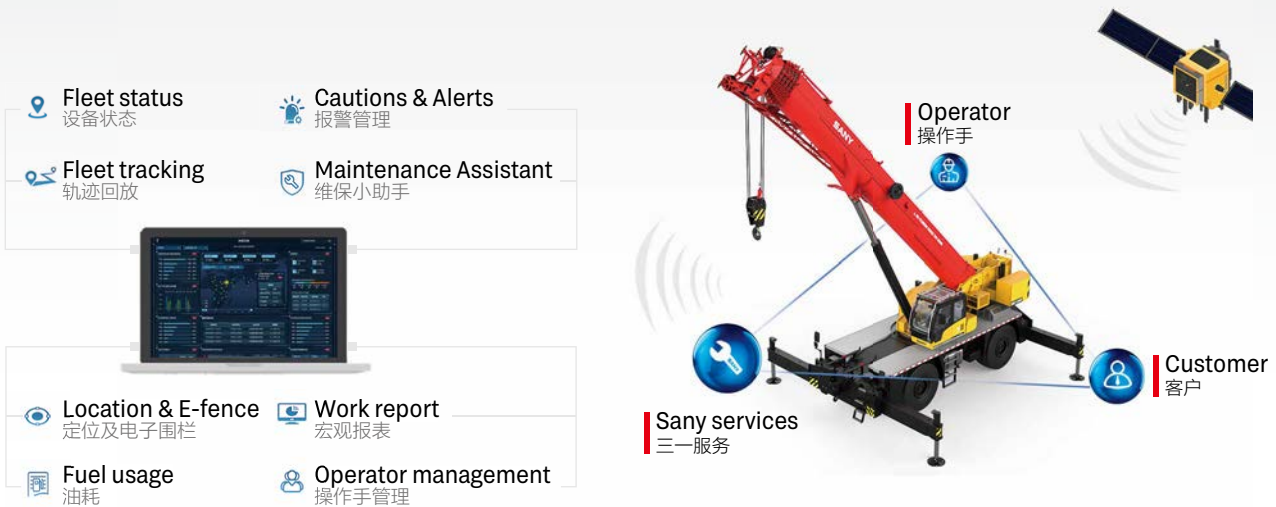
Fleet status
设备状态

Cautions & Alerts
报警管理

Fleet tracking
轨迹回放

Maintenance Assistant
维保小助手

Location & E-fence
定位及电子围栏

Work report
宏观报表

Fuel usage
油耗

Operator management
操作手管理

Operator
操作手

SANY

Customer
客户

Sany services
三一服务